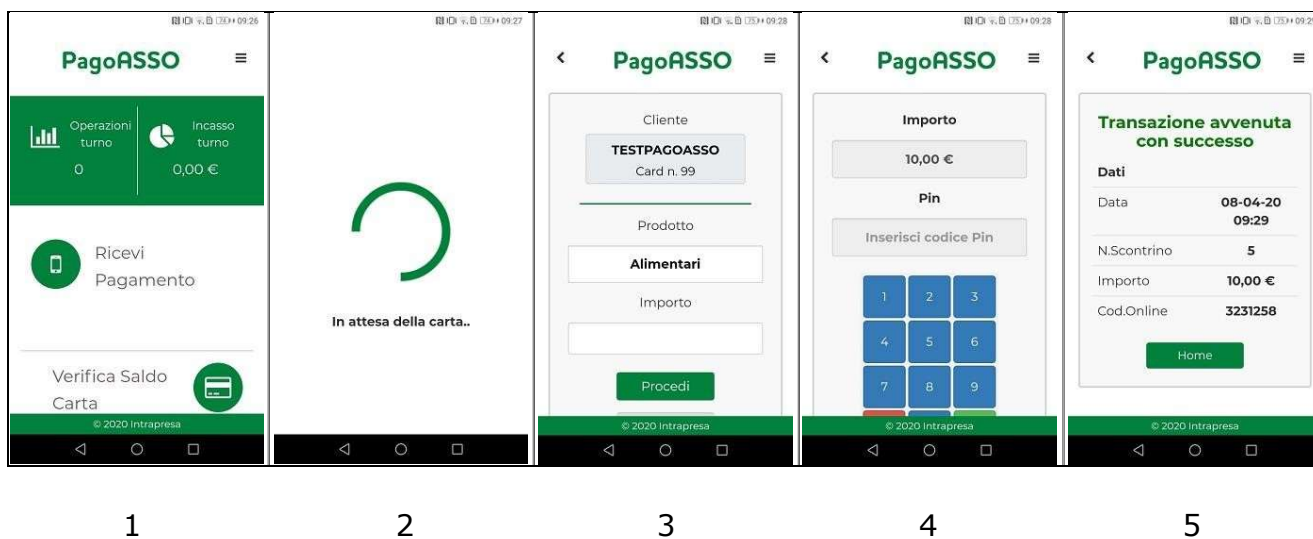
09:26

PagoASSO ≡

Operazioni turno
0

Incasso turno
0,00 €

Ricevi Pagamento

Verifica Saldo Carta

© 2020 Intrapresa

09:27

In attesa della carta..

09:28

PagoASSO ≡

Cliente

TESTPAGOASSO
Card n. 99

Prodotto

Alimentari

Importo

Procedi

© 2020 Intrapresa

09:28

PagoASSO ≡

Importo

10,00 €

Pin

Inserisci codice Pin

1 2 3
4 5 6
7 8 9

© 2020 Intrapresa

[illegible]

PagoASSO ≡

Transazione avvenuta con successo

Dati

| | |
|---|---|
| Data | 08-04-20 09:29 |
| N.Scontrino | 5 |
| Importo | 10,00 € |
| Cod.Online | 3231258 |

Home

© 2020 Intrapresa

1 2 3 4 5